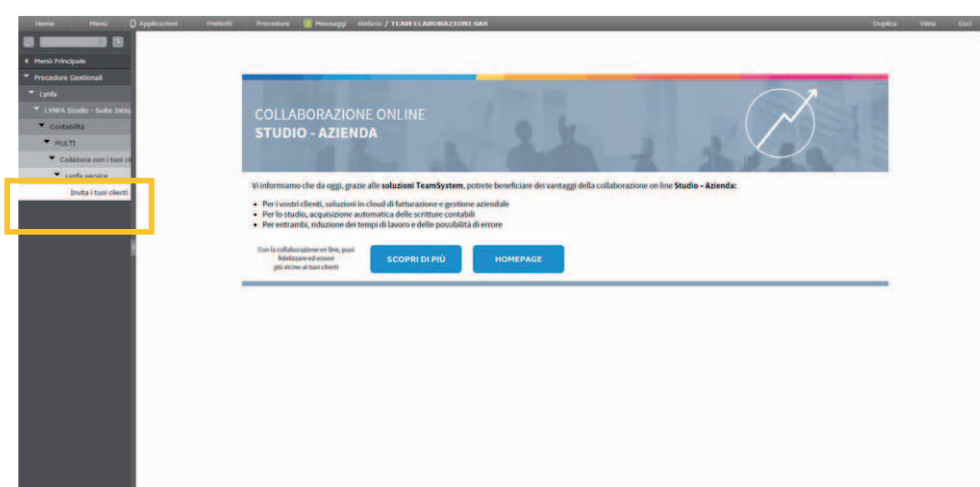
Home Menù Applicazioni Preferiti Procedure Messaggi stefano / TEAM ELABORAZIONI SAS Duplica Vista Esci

Menù Principale
Procedure Gestionali
Lynfa
LYNFA Studio - Suite Integ
Contabilità
MULTI
Collabora con i tuoi cl
Lynfa service
Invita i tuoi clienti

COLLABORAZIONE ONLINE
STUDIO - AZIENDA

Vi informiamo che da oggi, grazie alle soluzioni TeamSystem, potrete beneficiare dei vantaggi della collaborazione on line Studio – Azienda:

• Per i vostri clienti, soluzioni in cloud di fatturazione e gestione aziendale
• Per lo studio, acquisizione automatica delle scritture contabili
• Per entrambi, riduzione dei tempi di lavoro e delle possibilità di errore

Con la collaborazione on line, puoi fidelizzare ed essere più vicino ai tuoi clienti

SCOPRI DI PIÙ

HOMEPAGE